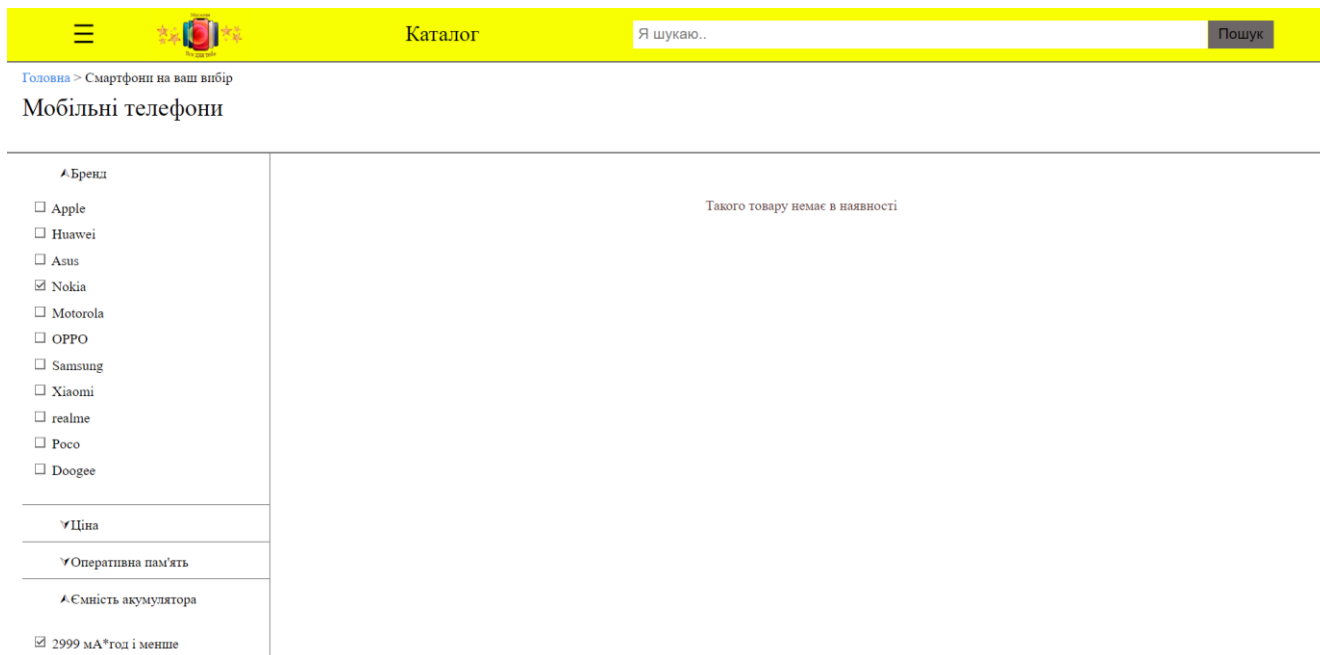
☰ Каталог Я шукаю.. Пошук

Головна > Смартфони на ваш вибір

Мобільні телефони

Бренд

☐ Apple
☐ Huawei
☐ Asus
☑ Nokia
☐ Motorola
☐ OPPO
☐ Samsung
☐ Xiaomi
☐ realme
☐ Poco
☐ Doogee

Ціна

Оперативна пам'ять

Ємність акумулятора

☑ 2999 мА*год і менше

Такого товару немає в наявності